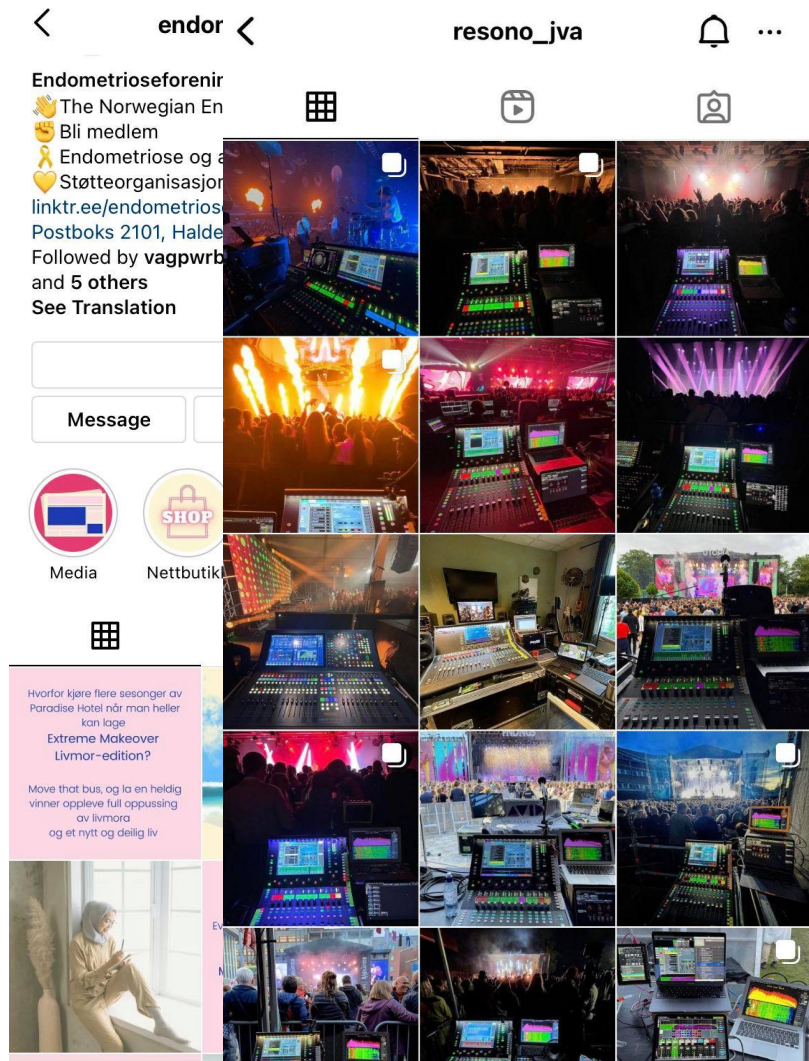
endor

Endometrioseforenir
👋The Norwegian En
✊Bli medlem
🎗Endometriose og a
💛Støtteorganisasjor
linktr.ee/endometriose
Postboks 2101, Halde
Followed by vagpwrb
and 5 others
See Translation

Message

Media

SHOP
Nettbutikk

Hvorfor kjøre flere sesonger av Paradise Hotel når man heller kan lage
Extreme Makeover Livmor-edition?

Move that bus, og la en heldig vinner oppleve full oppussing av livmora og et nytt og deilig liv

resono_jva